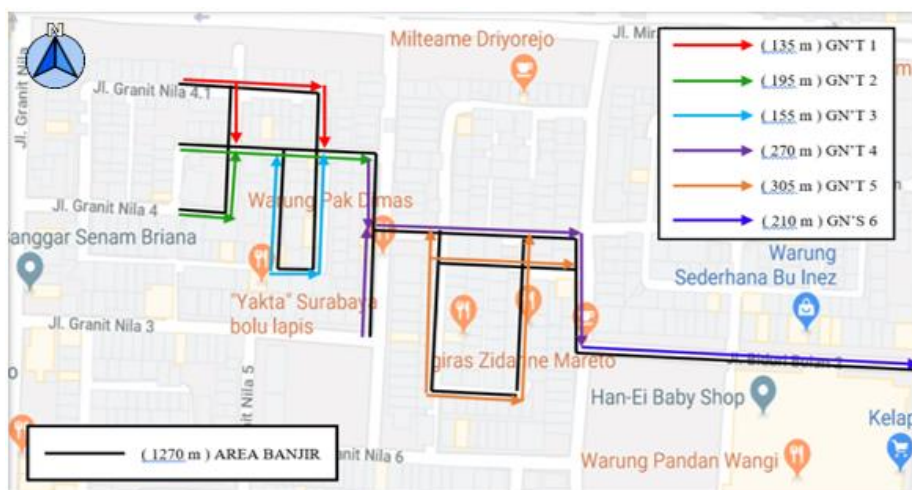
N

Jl. Mir

Milteame Driyorejo

( 135 m ) GN'T 1
( 195 m ) GN'T 2
( 155 m ) GN'T 3
( 270 m ) GN'T 4
( 305 m ) GN'T 5
( 210 m ) GN'S 6

Jl. Granit Nila 4.1

Jl. Granit Nila

Jl. Granit Nila 4

Warung Pak Dimas

Sanggar Senam Briana

"Yakta" Surabaya bolu lapis

Warung Sederhana Bu Inez

Jl. Granit Nila 3

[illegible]giras Zidanne Mareto

Jl. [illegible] 2

Han-Ei Baby Shop

Kelap

it Nila 5

( 1270 m ) AREA BANJIR

anit Nila 6

Warung Pandan Wangi